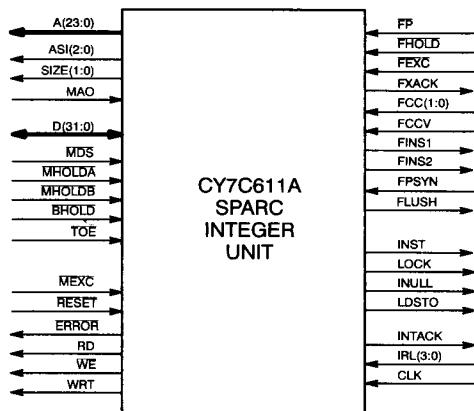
A(23:0)
ASI(2:0)
SIZE(1:0)
MAO
D(31:0)
$\overline{MDS}$
$\overline{MHOLDA}$
$\overline{MHOLDB}$
$\overline{BHOLD}$
$\overline{TOE}$
$\overline{MEXC}$
$\overline{RESET}$
$\overline{ERROR}$
RD
$\overline{WE}$
WRT

CY7C611A
SPARC
INTEGER
UNIT

$\overline{FP}$
$\overline{FHOLD}$
$\overline{FEXC}$
FXACK
FCC(1:0)
$\overline{FCCV}$
FINS1
FINS2
FPSYN
FLUSH
INST
LOCK
INULL
LDSTO
INTACK
IRL(3:0)
CLK